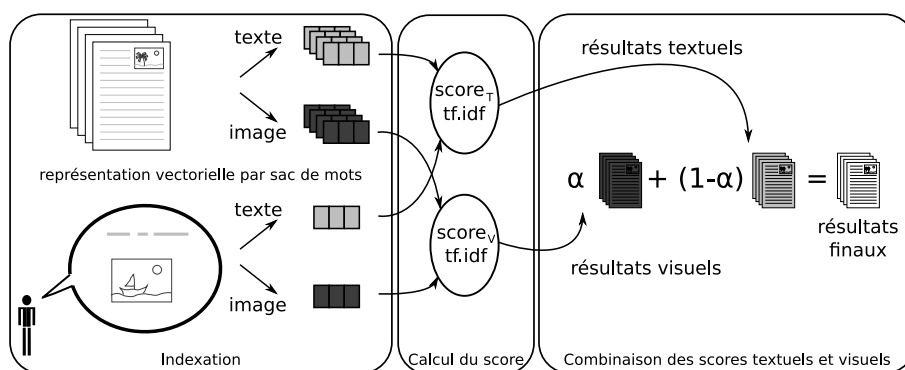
texte

image

représentation vectorielle par sac de mots

texte

image

Indexation

$score_T$
tf.idf

$score_V$
tf.idf

Calcul du score

résultats textuels

$\alpha$ + (1-$\alpha$) =

résultats visuels

résultats finaux

Combinaison des scores textuels et visuels